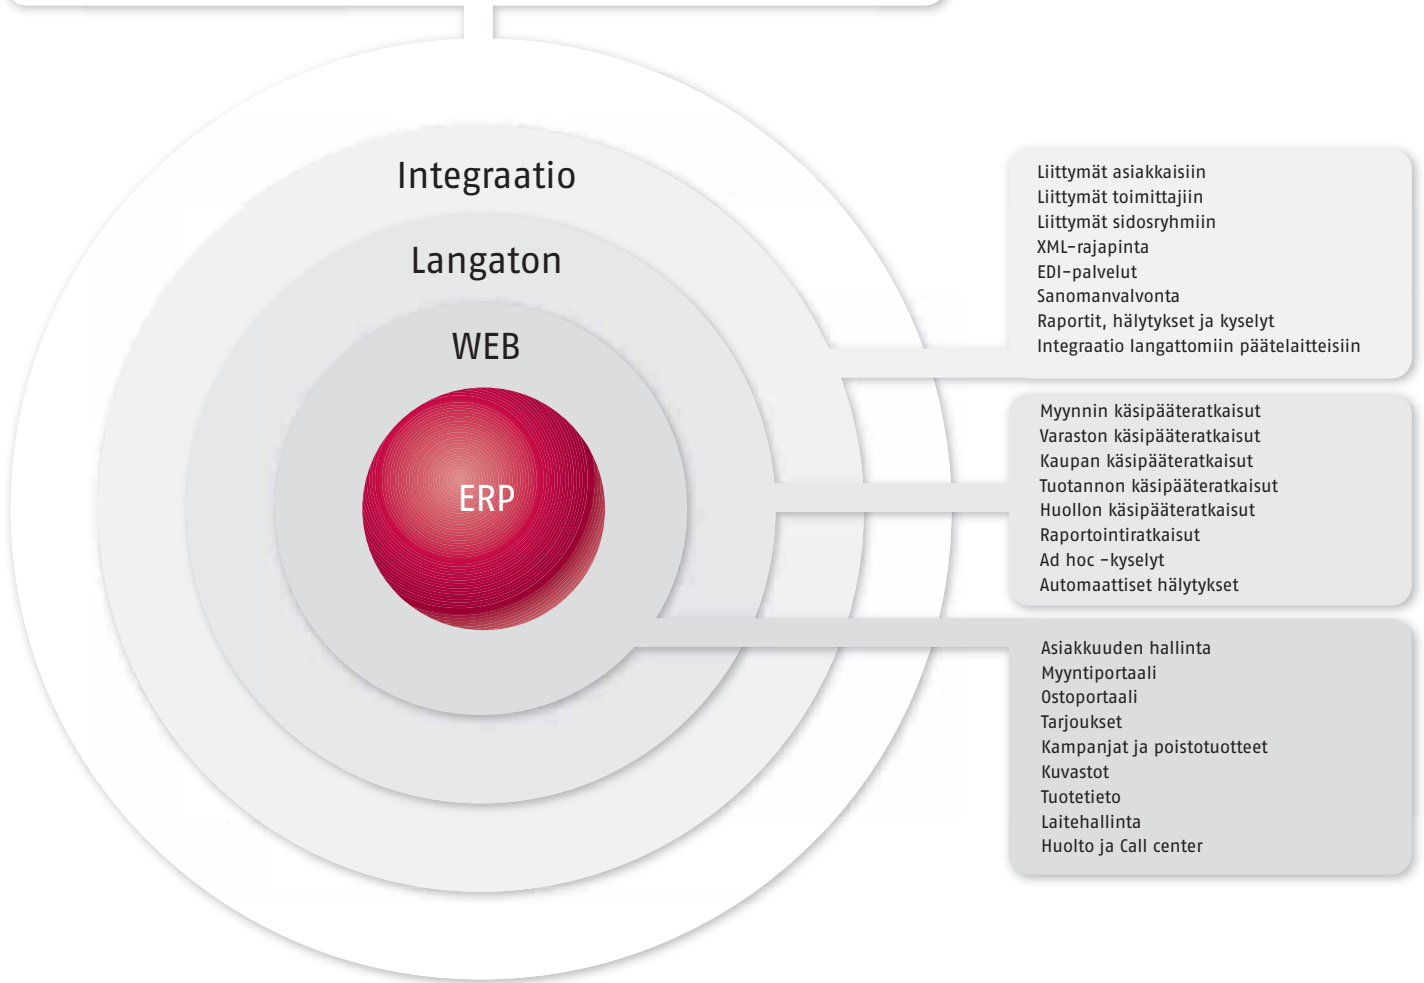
Integraatio

Langaton

WEB

ERP

Liittymät asiakkaisiin
Liittymät toimittajiin
Liittymät sidosryhmiin
XML-rajapinta
EDI-palvelut
Sanomanvalvonta
Raportit, hälytykset ja kyselyt
Integraatio langattomiin päätelaitteisiin

Myynnin käsipääteratkaisut
Varaston käsipääteratkaisut
Kaupan käsipääteratkaisut
Tuotannon käsipääteratkaisut
Huollon käsipääteratkaisut
Raportointiratkaisut
Ad hoc -kyselyt
Automaattiset hälytykset

Asiakkuuden hallinta
Myyntiportaali
Ostoportaali
Tarjoukset
Kampanjat ja poistotuotteet
Kuvastot
Tuotetieto
Laitehallinta
Huolto ja Call center